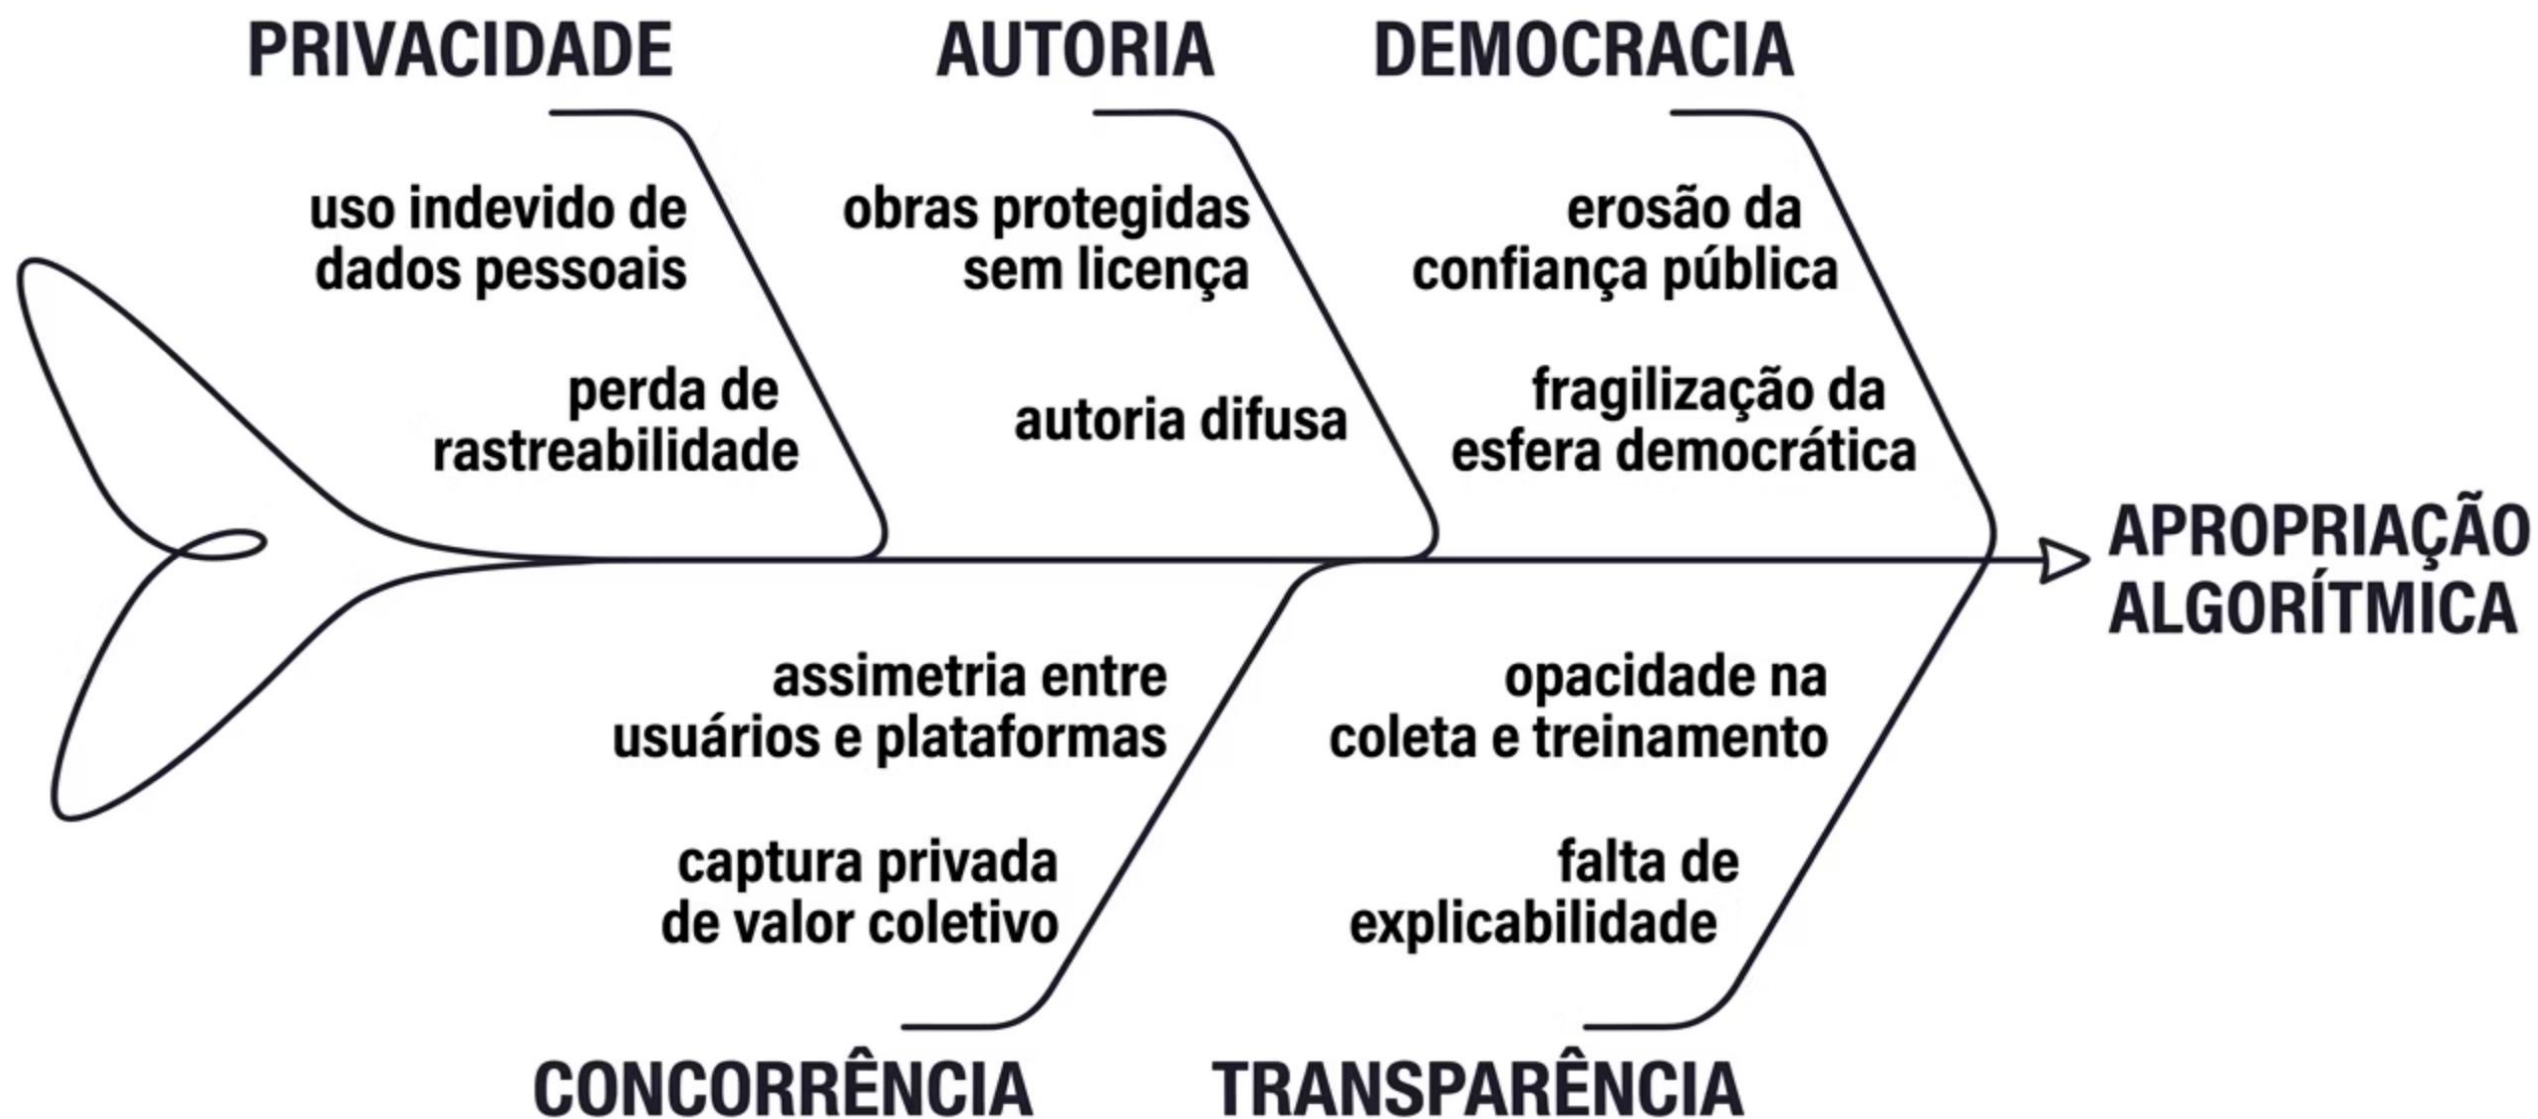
PRIVACIDADE

uso indevido de dados pessoais

perda de rastreabilidade

AUTORIA

obras protegidas sem licença

autoria difusa

DEMOCRACIA

erosão da confiança pública

fragilização da esfera democrática

APROPRIAÇÃO ALGORÍTMICA

assimetria entre usuários e plataformas

captura privada de valor coletivo

CONCORRÊNCIA

opacidade na coleta e treinamento

falta de explicabilidade

TRANSPARÊNCIA